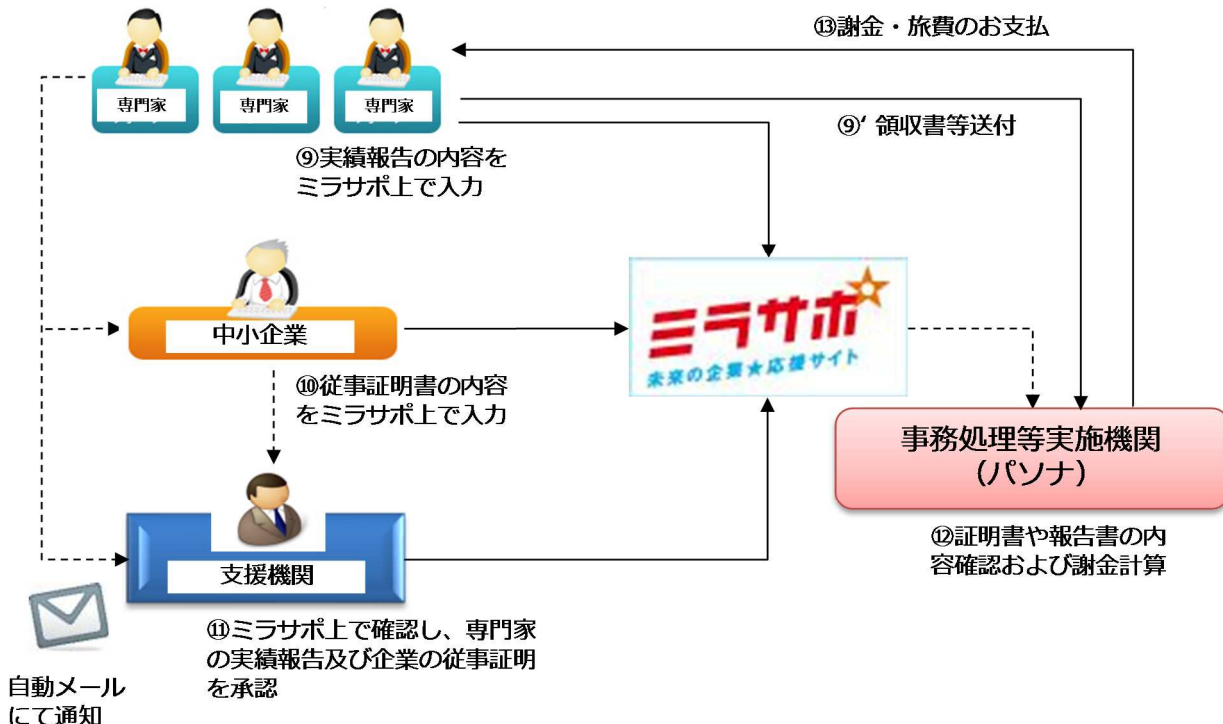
⑬謝金・旅費のお支払

専門家

専門家

専門家

⑨' 領収書等送付

⑨実績報告の内容をミラサポ上で入力

中小企業

ミラサポ
未来の企業★応援サイト

⑩従事証明書の内容をミラサポ上で入力

事務処理等実施機関
（パソナ）

支援機関

⑫証明書や報告書の内容確認および謝金計算

⑪ミラサポ上で確認し、専門家の実績報告及び企業の従事証明を承認

自動メールにて通知